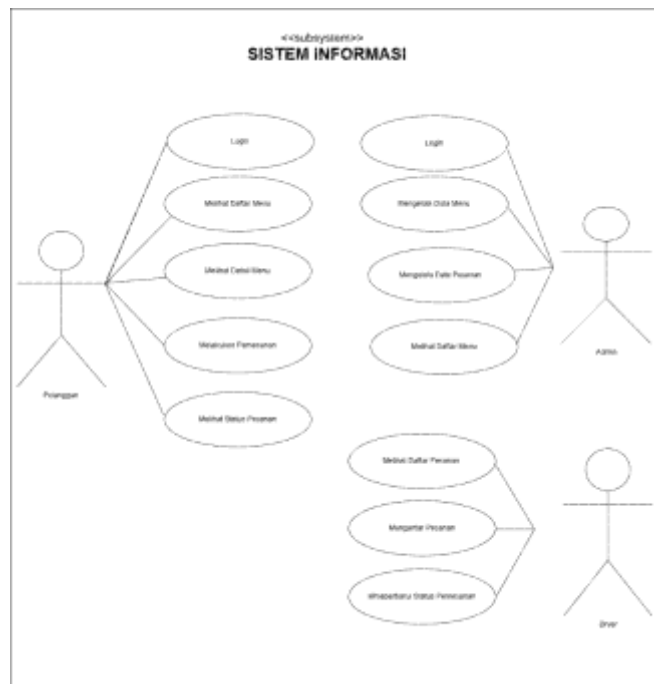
<<subsystem>>
SISTEM INFORMASI

Login

Melihat Daftar Menu

Melihat Detail Menu

Melakukan Pemesanan

Melihat Status Pesanan

Pelanggan

Login

Mengelola Data Menu

Mengelola Data Pesanan

Melihat Daftar Menu

Admin

Melihat Daftar Pesanan

Mengantar Pesanan

Memperbarui Status Pengiriman

Driver